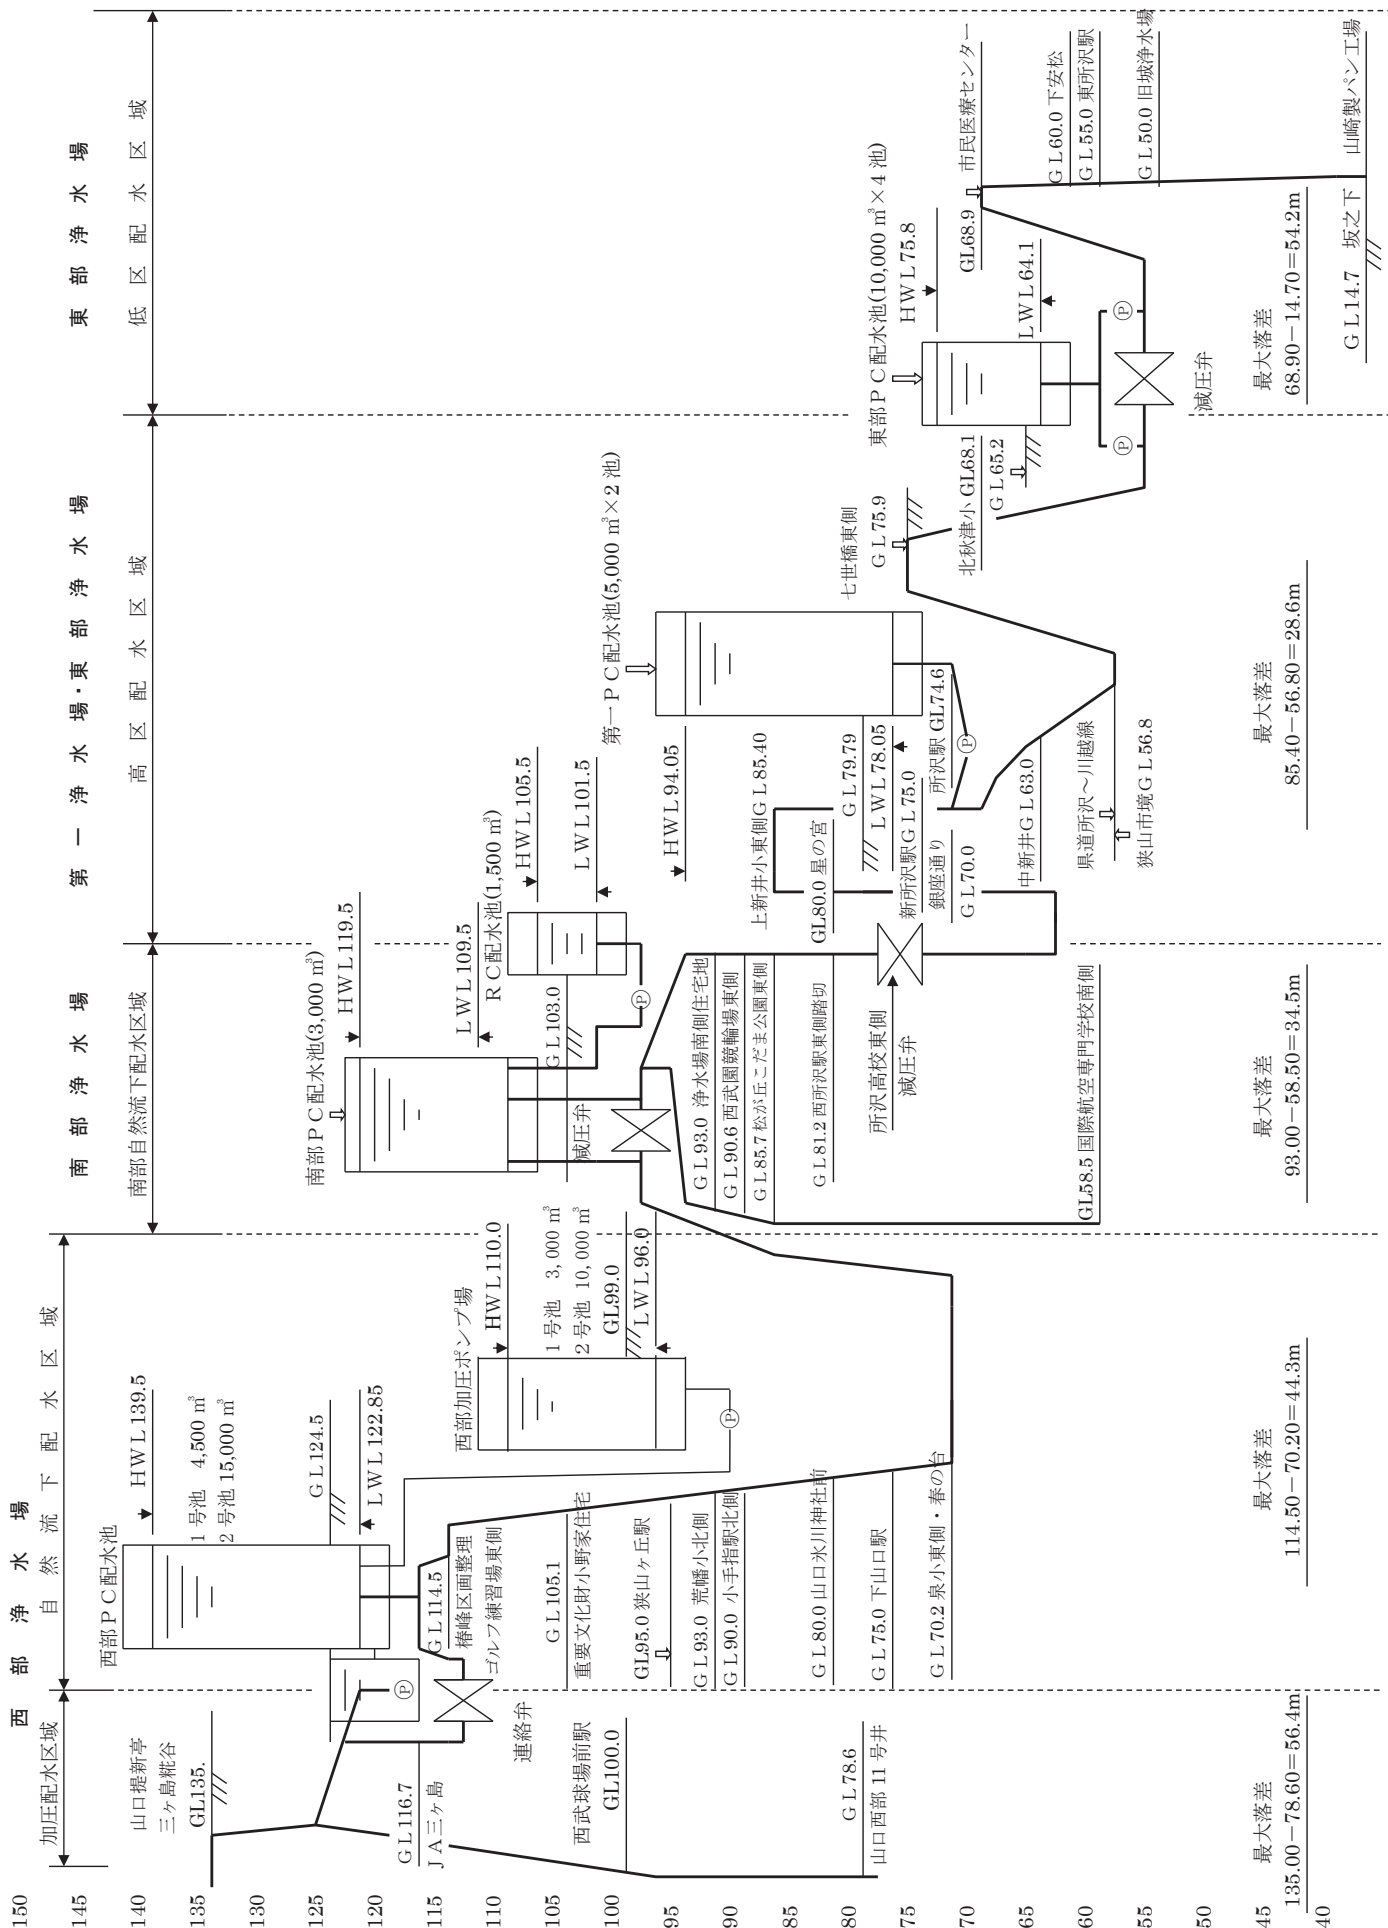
150
145
140
135
130
125
120
115
110
105
100
95
90
85
80
75
70
65
60
55
50
45
40

西　部　浄　水　場
加圧配水区域
自　然　流　下　配　水　区　域

山口堤新亭
三ヶ島糀谷
GL135.

G L 116.7
J A三ヶ島

連絡弁

西武球場前駅
GL100.0

G L 78.6
山口西部 11 号井

最大落差
135.00−78.60＝56.4m

西部ＰＣ配水池
HＷＬ139.5
1 号池　4,500 m³
2 号池 15,000 m³
G L 124.5
L W L 122.85

G L 114.5
椿峰区画整理
ゴルフ練習場東側

G L 105.1
重要文化財小野家住宅

GL95.0 狭山ヶ丘駅
G L 93.0　荒幡小北側
G L 90.0　小手指駅北側
G L 80.0 山口氷川神社前
G L 75.0 下山口駅
G L 70.2 泉小東側・春の台

西部加圧ポンプ場
HＷＬ110.0
1 号池　3, 000 m³
2 号池　10, 000 m³
GL99.0
L W L 96.0

最大落差
114.50−70.20＝44.3m

南　部　浄　水　場
南部自然流下配水区域

南部ＰＣ配水池(3,000 m³)
HＷＬ119.5
L W L 109.5
R C配水池(1,500 m³)
HＷＬ105.5
L W L 101.5
G L 103.0

減圧弁

G L 93.0 浄水場南側住宅地
G L 90.6 西武園競輪場東側
G L 85.7 松が丘こだま公園東側
G L 81.2 西所沢駅東側踏切
GL58.5 国際航空専門学校南側

所沢高校東側
減圧弁

最大落差
93.00−58.50＝34.5m

第　一　浄　水　場・東　部　浄　水　場
高　区　配　水　区　域

HＷＬ94.05
第一ＰＣ配水池(5,000 m³×2 池)

上新井小東側G L 85.40
GL80.0 星の宮
G L 79.79
L W L 78.05
新所沢駅G L 75.0
銀座通り
G L 70.0
所沢駅 GL74.6
中新井G L 63.0
県道所沢～川越線
狭山市境G L 56.8

七世橋東側
G L 75.9
北秋津小 GL68.1
G L 65.2

最大落差
85.40−56.80＝28.6m

東　部　浄　水　場
低　区　配　水　区　域

東部ＰＣ配水池(10,000 m³×4 池)
HＷＬ75.8
GL68.9
L W L 64.1
減圧弁

市民医療センター
G L 60.0 下安松
G L 55.0 東所沢駅
G L 50.0 旧城浄水場
山崎製パン工場
G L 14.7　坂之下

最大落差
68.90−14.70＝54.2m